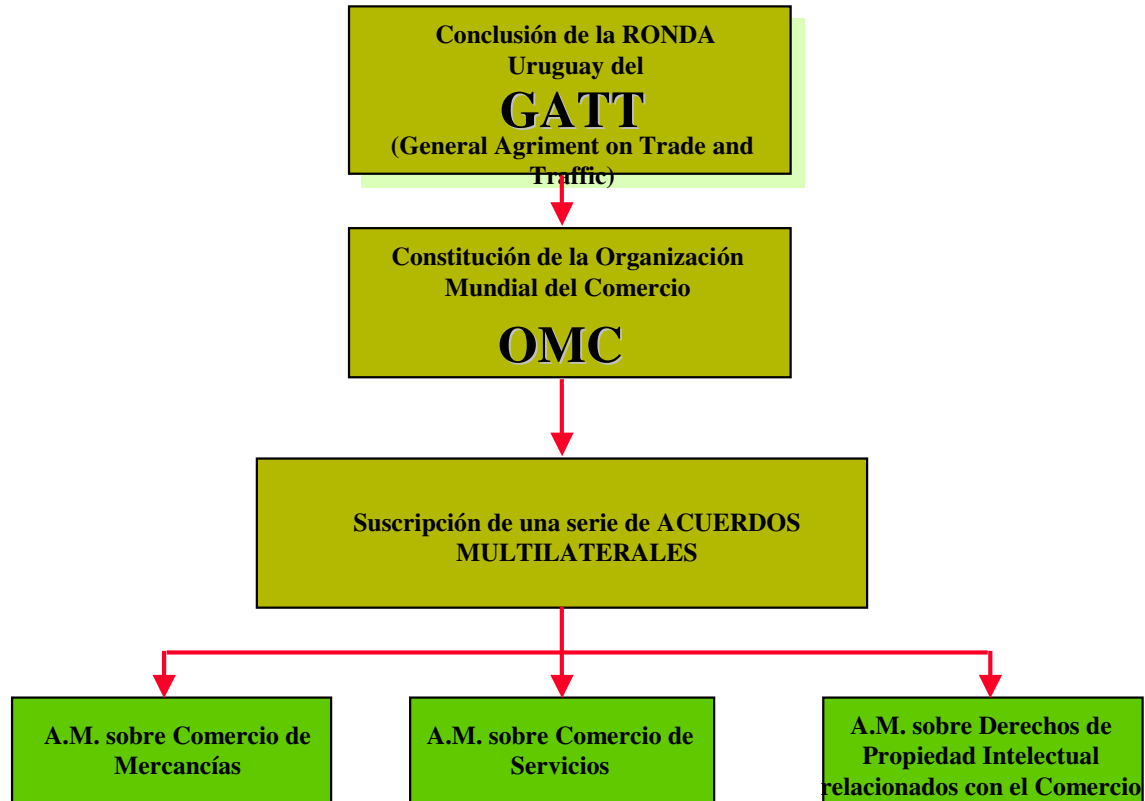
Conclusión de la RONDA Uruguay del

GATT

(General Agriment on Trade and Traffic)

Constitución de la Organización Mundial del Comercio

OMC

Suscripción de una serie de ACUERDOS MULTILATERALES

A.M. sobre Comercio de Mercancías

A.M. sobre Comercio de Servicios

A.M. sobre Derechos de Propiedad Intelectual relacionados con el Comercio